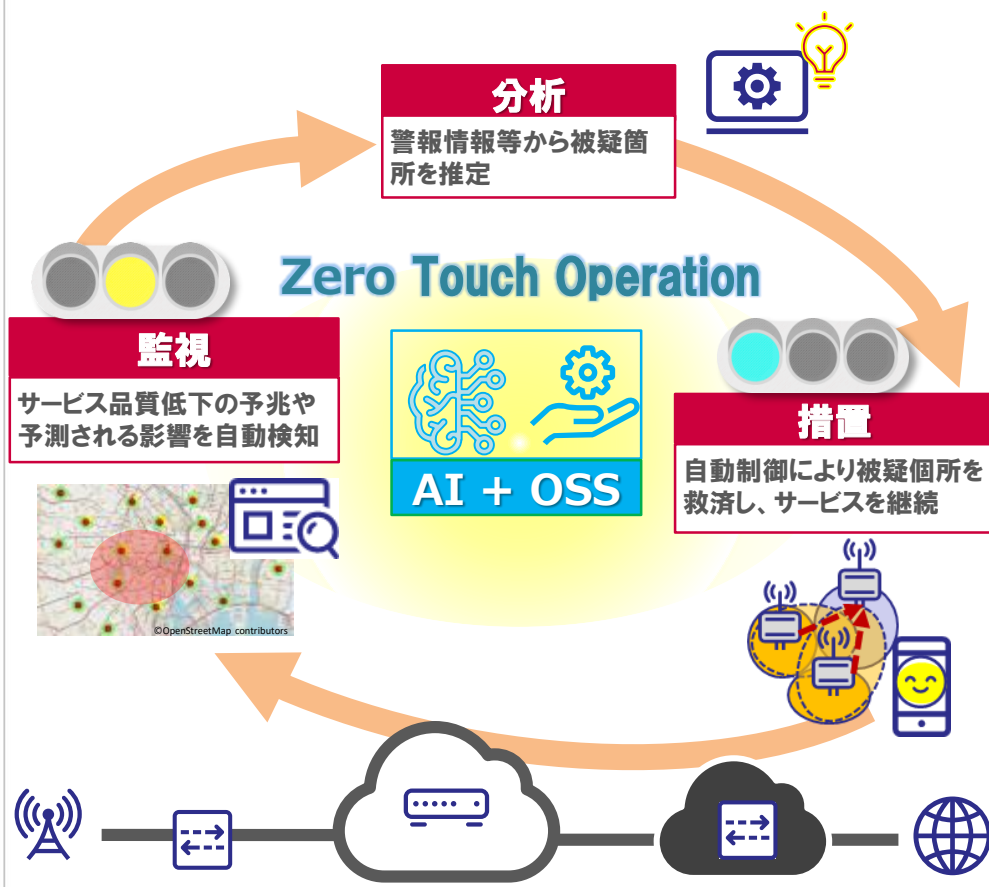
分析

警報情報等から被疑箇所を推定

Zero Touch Operation

監視

サービス品質低下の予兆や予測される影響を自動検知

AI + OSS

措置

自動制御により被疑個所を救済し、サービスを継続

©OpenStreetMap contributors